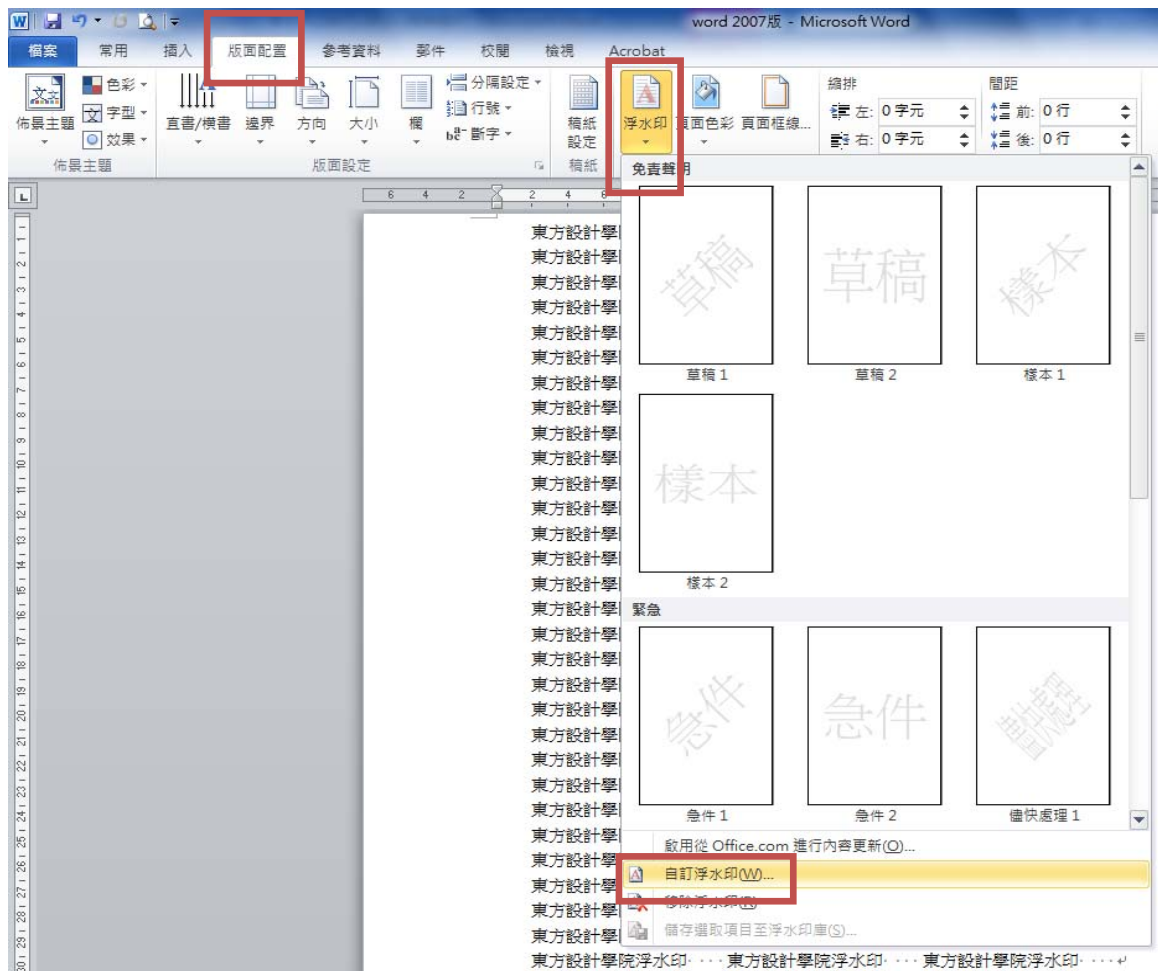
word 2007版 - Microsoft Word

檔案 常用 插入 版面配置 參考資料 郵件 校閱 檢視 Acrobat

色彩 字型 效果 佈景主題
佈景主題

直書/橫書 邊界 方向 大小 欄
分隔設定 行號 斷字
版面設定

稿紙設定
稿紙

浮水印 頁面色彩 頁面框線...

縮排
左: 0 字元
右: 0 字元

間距
前: 0 行
後: 0 行

免責聲明

草稿 | 草稿 | 樣本
草稿 1 | 草稿 2 | 樣本 1

樣本
樣本 2

緊急

急件 | 急件 | 儘快處理
急件 1 | 急件 2 | 儘快處理 1

啟用從 Office.com 進行內容更新(O)...
自訂浮水印(W)...
移除浮水印(R)
儲存選取項目至浮水印庫(S)...

東方設計學
東方設計學
東方設計學
東方設計學
東方設計學
東方設計學
東方設計學
東方設計學
東方設計學
東方設計學
東方設計學
東方設計學
東方設計學
東方設計學
東方設計學
東方設計學
東方設計學
東方設計學
東方設計學
東方設計學
東方設計學
東方設計學
東方設計學
東方設計學
東方設計學
東方設計學
東方設計學
東方設計學
東方設計學
東方設計學院浮水印 東方設計學院浮水印 東方設計學院浮水印